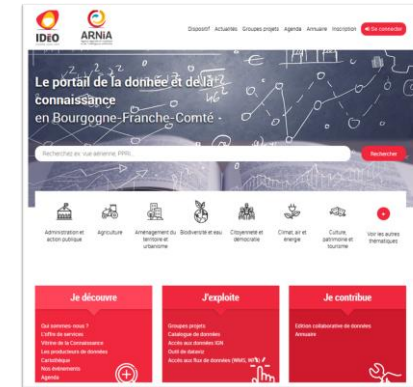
IDéO

ARNiA

Dispositif Actualités Groupes projets Agenda Annuaire Inscription Se connecter

Le portail de la donnée et de la connaissance en Bourgogne-Franche-Comté

Recherchez ex: vue aérienne, PPRI...

Rechercher

Administration et action publique

Agriculture

Aménagement du territoire et urbanisme

Biodiversité et eau

Citoyenneté et démocratie

Climat, air et énergie

Culture, patrimoine et tourisme

Voir les autres thématiques

Je découvre

Qui sommes-nous ?
L'offre de services
Vitrine de la Connaissance
Les producteurs de données
Cartothèque
Nos évènements
Agenda

J'exploite

Groupes projets
Catalogue de données
Accès aux données IGN
Outil de dataviz
Accès aux flux de données (WMS, WFS)

Je contribue

Édition collaborative de données
Annuaire